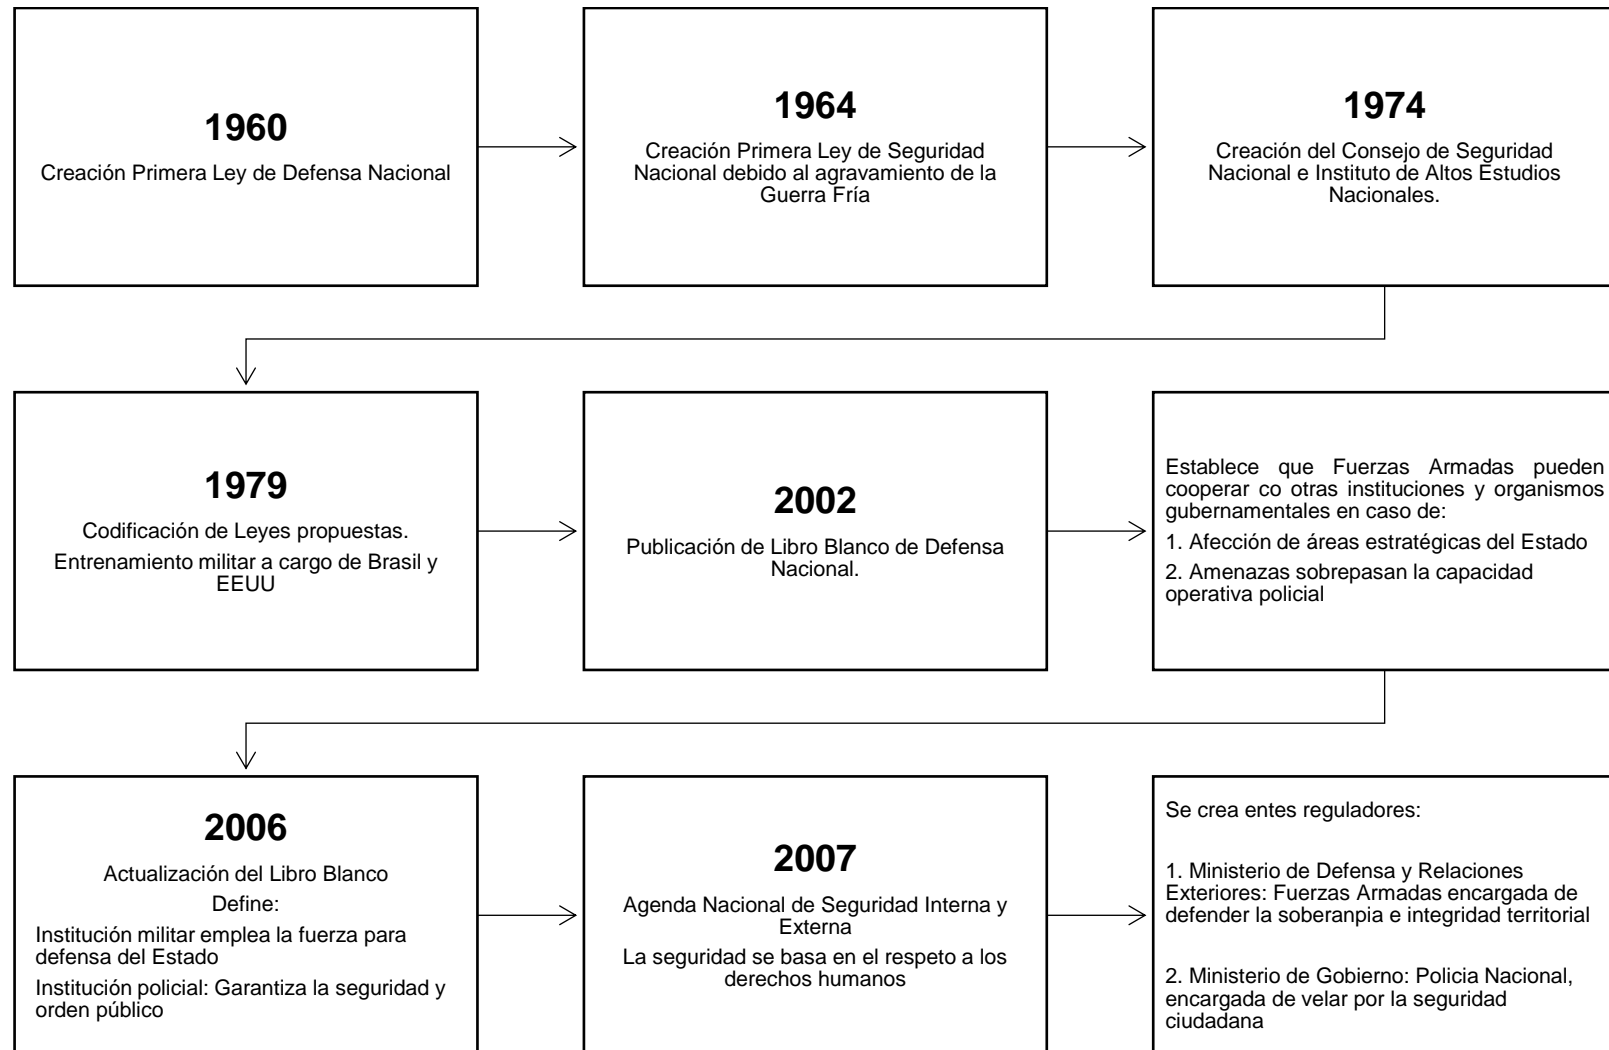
1960
Creación Primera Ley de Defensa Nacional

1964
Creación Primera Ley de Seguridad Nacional debido al agravamiento de la Guerra Fría

1974
Creación del Consejo de Seguridad Nacional e Instituto de Altos Estudios Nacionales.

1979
Codificación de Leyes propuestas.
Entrenamiento militar a cargo de Brasil y EEUU

2002
Publicación de Libro Blanco de Defensa Nacional.

Establece que Fuerzas Armadas pueden cooperar co otras instituciones y organismos gubernamentales en caso de:
1. Afección de áreas estratégicas del Estado
2. Amenazas sobrepasan la capacidad operativa policial

2006
Actualización del Libro Blanco
Define:
Institución militar emplea la fuerza para defensa del Estado
Institución policial: Garantiza la seguridad y orden público

2007
Agenda Nacional de Seguridad Interna y Externa
La seguridad se basa en el respeto a los derechos humanos

Se crea entes reguladores:

1. Ministerio de Defensa y Relaciones Exteriores: Fuerzas Armadas encargada de defender la soberanpia e integridad territorial

2. Ministerio de Gobierno: Policia Nacional, encargada de velar por la seguridad ciudadana